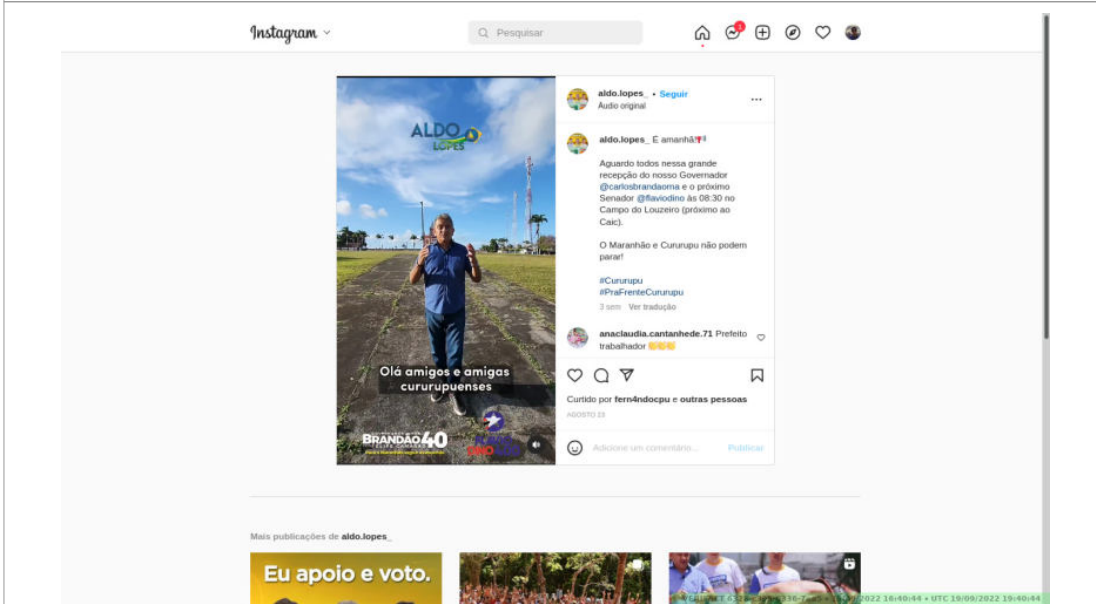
Instagram

Pesquisar

1

ALDO LOPES

Olá amigos e amigas cururupuenses

BRANDÃO 40

aldo.lopes_ • Seguir
Áudio original

aldo.lopes_ E amanhã!

Aguardo todos nessa grande recepção do nosso Governador @carlosbrandaoma e o próximo Senador @flaviodino às 08:30 no Campo do Louzeiro (próximo ao Caic).

O Maranhão e Cururupu não podem parar!

#Cururupu
#PraFrenteCururupu

3 sem Ver tradução

anaclaudia.cantanhede.71 Prefeito trabalhador 👏👏👏

Curtido por fern4ndocpu e outras pessoas
AGOSTO 19

Adicione um comentário... Publicar

Mais publicações de aldo.lopes_

Eu apoio e voto.

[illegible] 2022 16:40:44 • UTC 19/09/2022 19:40:44